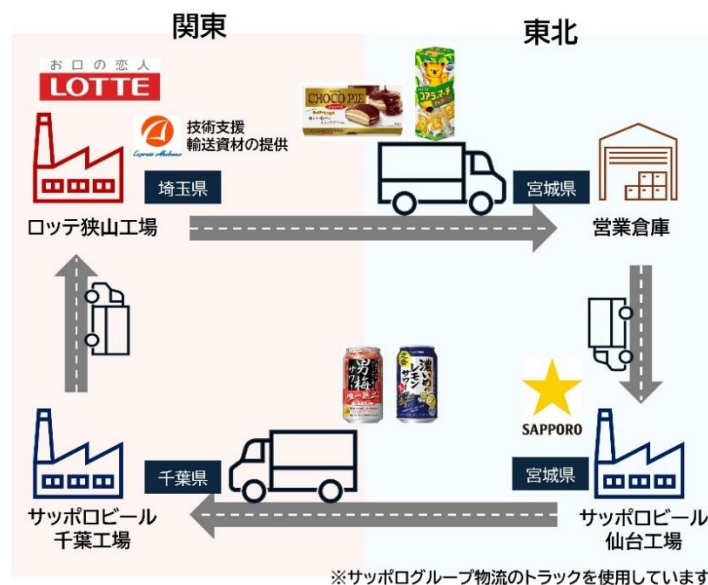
関東

東北

お口の恋人
LOTTE

技術支援
輸送資材の提供

Express Akebono

CHOCO PIE

コアラのマーチ

埼玉県

ロッテ狭山工場

宮城県

営業倉庫

男梅サワー

濃いめのレモンサワー

SAPPORO

千葉県

宮城県

サッポロビール
千葉工場

サッポロビール
仙台工場

※サッポログループ物流のトラックを使用しています